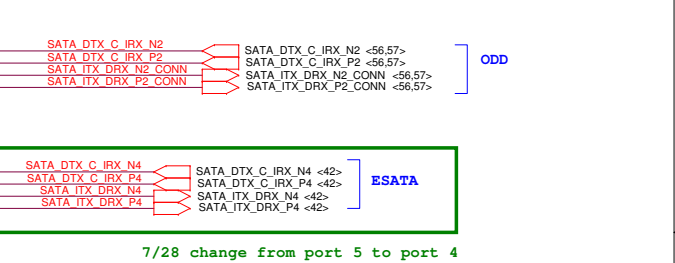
SATA_DTX_C_IRX_N2
SATA_DTX_C_IRX_P2
SATA_ITX_DRX_N2_CONN
SATA_ITX_DRX_P2_CONN

SATA_DTX_C_IRX_N2 <56,57>
SATA_DTX_C_IRX_P2 <56,57>
SATA_ITX_DRX_N2_CONN <56,57>
SATA_ITX_DRX_P2_CONN <56,57>

ODD

SATA_DTX_C_IRX_N4
SATA_DTX_C_IRX_P4
SATA_ITX_DRX_N4
SATA_ITX_DRX_P4

SATA_DTX_C_IRX_N4 <42>
SATA_DTX_C_IRX_P4 <42>
SATA_ITX_DRX_N4 <42>
SATA_ITX_DRX_P4 <42>

ESATA

7/28 change from port 5 to port 4